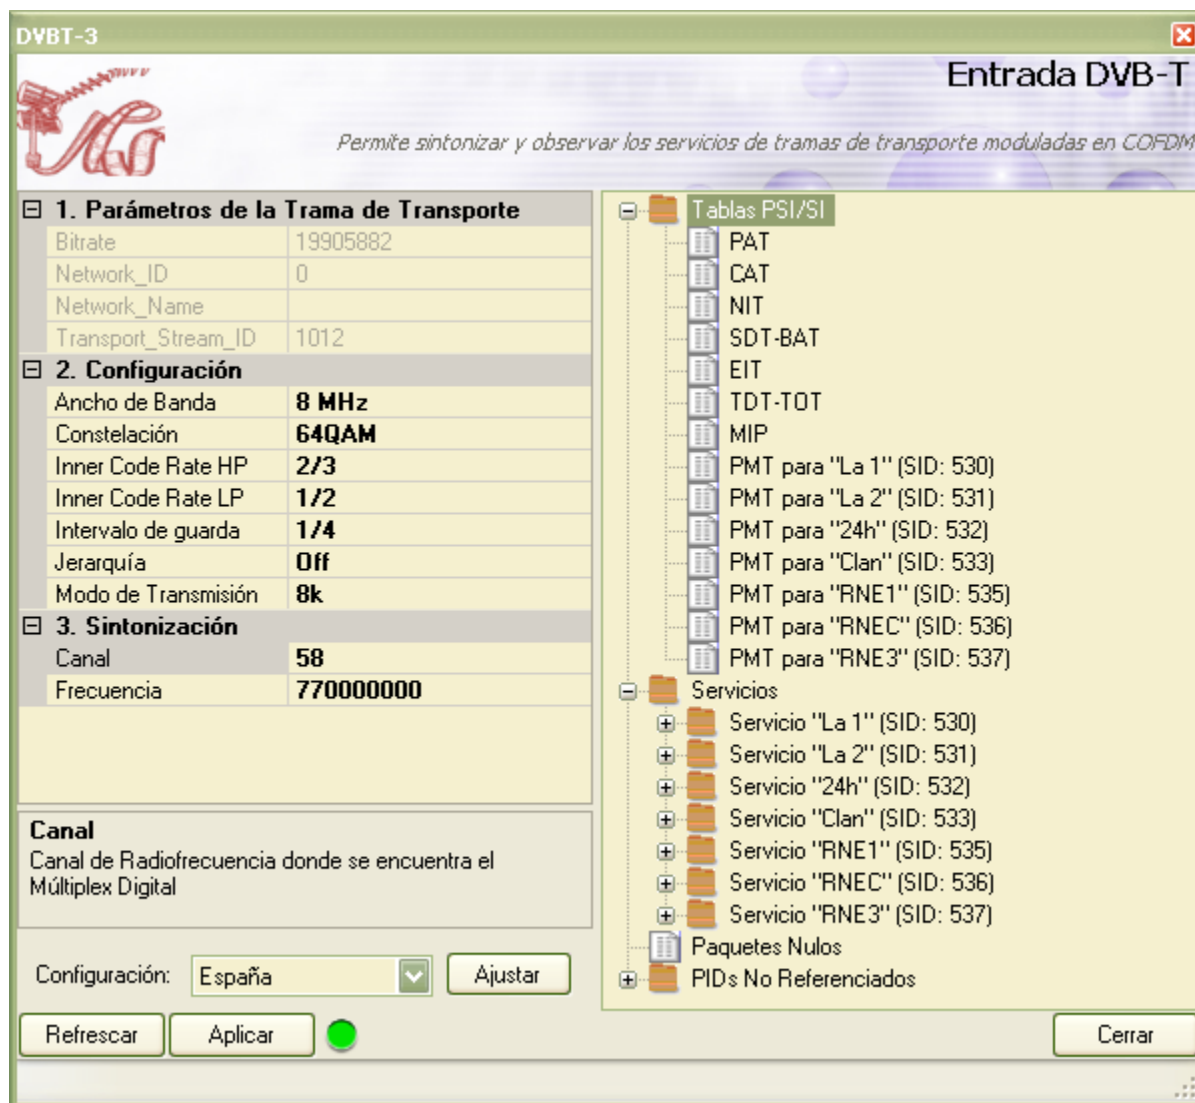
DVBT-3

Entrada DVB-T

Permite sintonizar y observar los servicios de tramas de transporte moduladas en COFDM

⊟ 1. Parámetros de la Trama de Transporte

| | |
|---|---|
| Bitrate | 19905882 |
| Network_ID | 0 |
| Network_Name | |
| Transport_Stream_ID | 1012 |

⊟ 2. Configuración

| | |
|---|---|
| Ancho de Banda | 8 MHz |
| Constelación | 64QAM |
| Inner Code Rate HP | 2/3 |
| Inner Code Rate LP | 1/2 |
| Intervalo de guarda | 1/4 |
| Jerarquía | Off |
| Modo de Transmisión | 8k |

⊟ 3. Sintonización

| | |
|---|---|
| Canal | 58 |
| Frecuencia | 770000000 |

Canal
Canal de Radiofrecuencia donde se encuentra el Múltiplex Digital

Configuración: España Ajustar

Refrescar Aplicar

Tablas PSI/SI
PAT
CAT
NIT
SDT-BAT
EIT
TDT-TOT
MIP
PMT para "La 1" (SID: 530)
PMT para "La 2" (SID: 531)
PMT para "24h" (SID: 532)
PMT para "Clan" (SID: 533)
PMT para "RNE1" (SID: 535)
PMT para "RNEC" (SID: 536)
PMT para "RNE3" (SID: 537)
Servicios
Servicio "La 1" (SID: 530)
Servicio "La 2" (SID: 531)
Servicio "24h" (SID: 532)
Servicio "Clan" (SID: 533)
Servicio "RNE1" (SID: 535)
Servicio "RNEC" (SID: 536)
Servicio "RNE3" (SID: 537)
Paquetes Nulos
PIDs No Referenciados

Cerrar